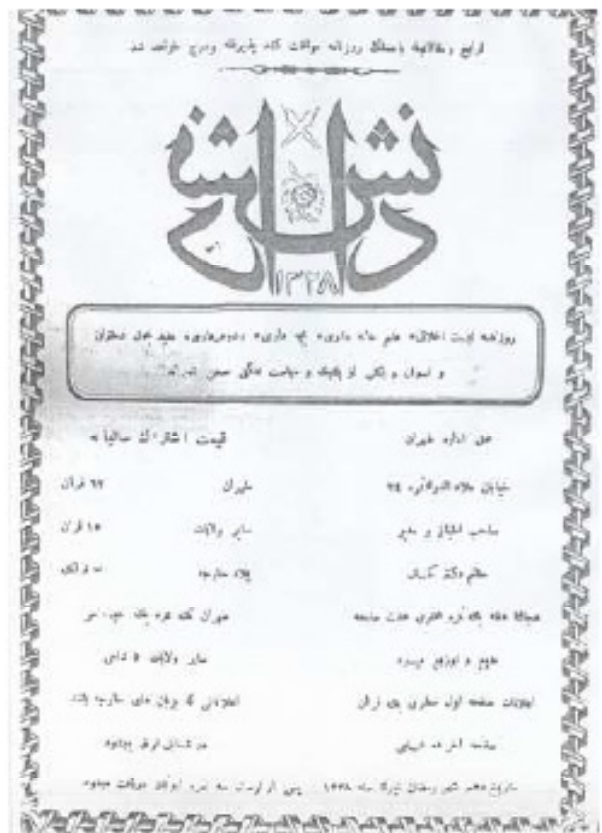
لوایح و مقالات باسمقالا روزنامه موافقت کند پذیرفته ودرج خواهد شد

دانش

۱۳۲۸

روزنامه ایست اخلاقیه علم حامه داروی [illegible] از طب و داروسازی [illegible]
و اصول و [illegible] از پلتیک و سیاست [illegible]

قیمت اشتراک سالیانه

محل اداره طهران

طهران ۱۲ قران

خیابان علاءالدوله ۲۵

سایر ولایات ۱۵ قران

صاحب امتیاز و مدیر

ممالک خارجه ۵ فرانک

معلم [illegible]

طهران تک نمره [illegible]

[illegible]

سایر ولایات ۵ شاهی

علوم و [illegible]

اعلاناتی که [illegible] خارجه باشد

اعلانات صفحه اول سطری یک قران

در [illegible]

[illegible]

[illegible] شهر رمضان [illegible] سنه ۱۳۲۸ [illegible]